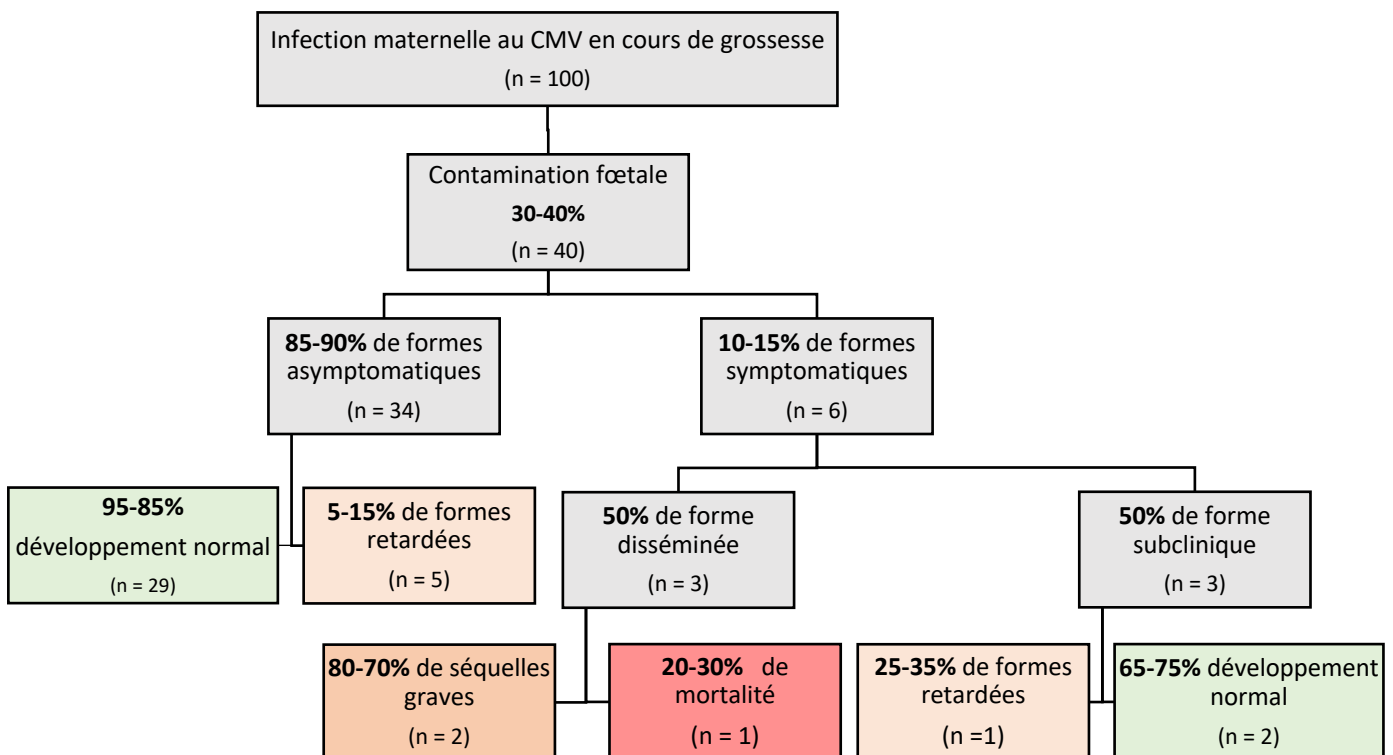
Infection maternelle au CMV en cours de grossesse
(n = 100)

Contamination fœtale
**30-40%**
(n = 40)

**85-90%** de formes asymptomatiques
(n = 34)

**10-15%** de formes symptomatiques
(n = 6)

**95-85%**
développement normal
(n = 29)

**5-15%** de formes retardées
(n = 5)

**50%** de forme disséminée
(n = 3)

**50%** de forme subclinique
(n = 3)

**80-70%** de séquelles graves
(n = 2)

**20-30%** de mortalité
(n = 1)

**25-35%** de formes retardées
(n =1)

**65-75%** développement normal
(n = 2)